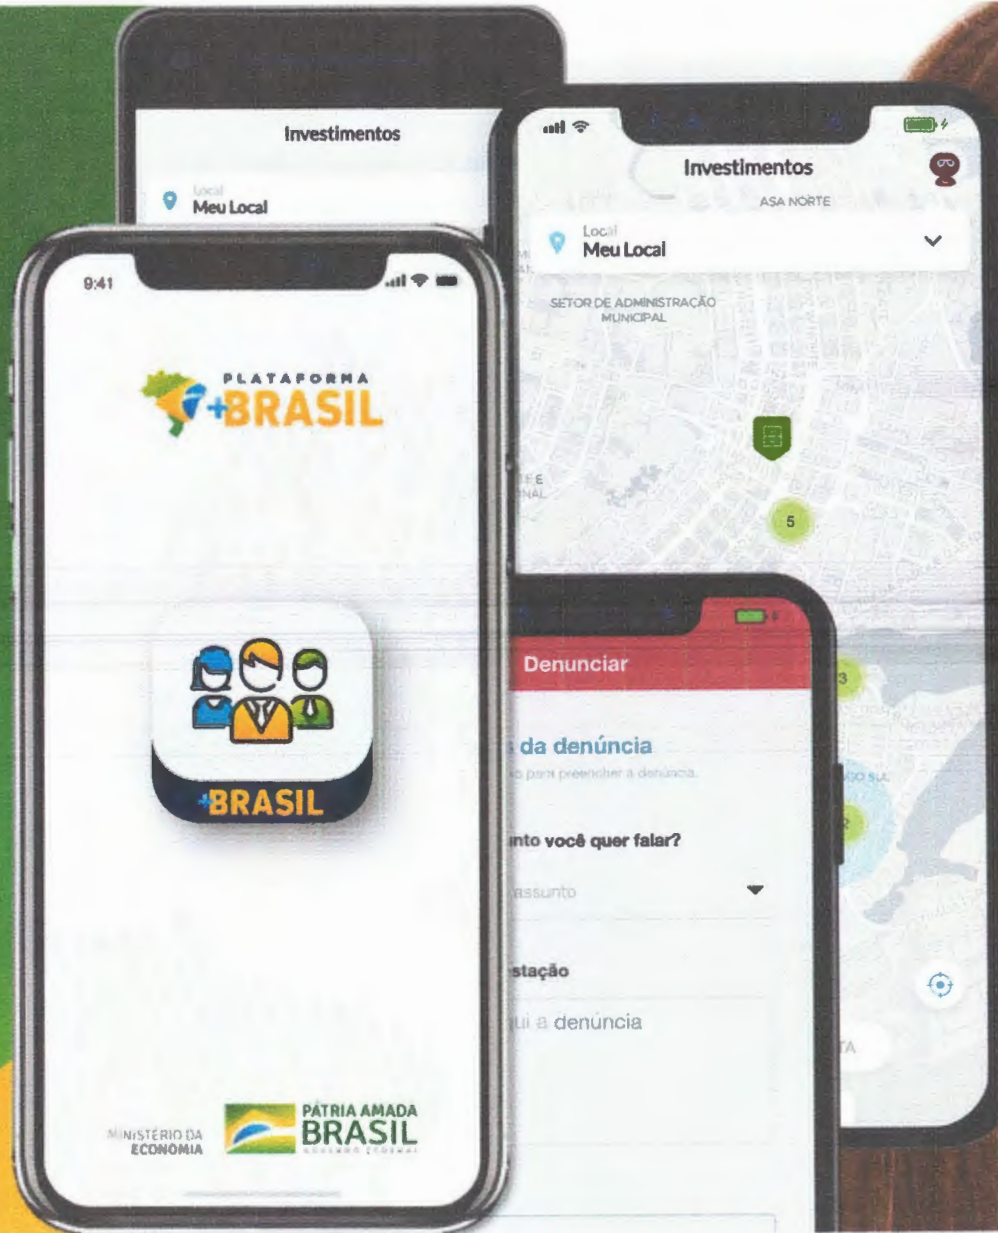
Investimentos

Local
Meu Local

Investimentos
ASA NORTE

Local
Meu Local

SETOR DE ADMINISTRAÇÃO MUNICIPAL

5

3

9:41

PLATAFORMA
+BRASIL

+BRASIL

MINISTÉRIO DA ECONOMIA

PÁTRIA AMADA
BRASIL
GOVERNO FEDERAL

Denunciar

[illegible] da denúncia
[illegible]o para preencher a denúncia.

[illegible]nto você quer falar?

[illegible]assunto

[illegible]stação

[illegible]ui a denúncia